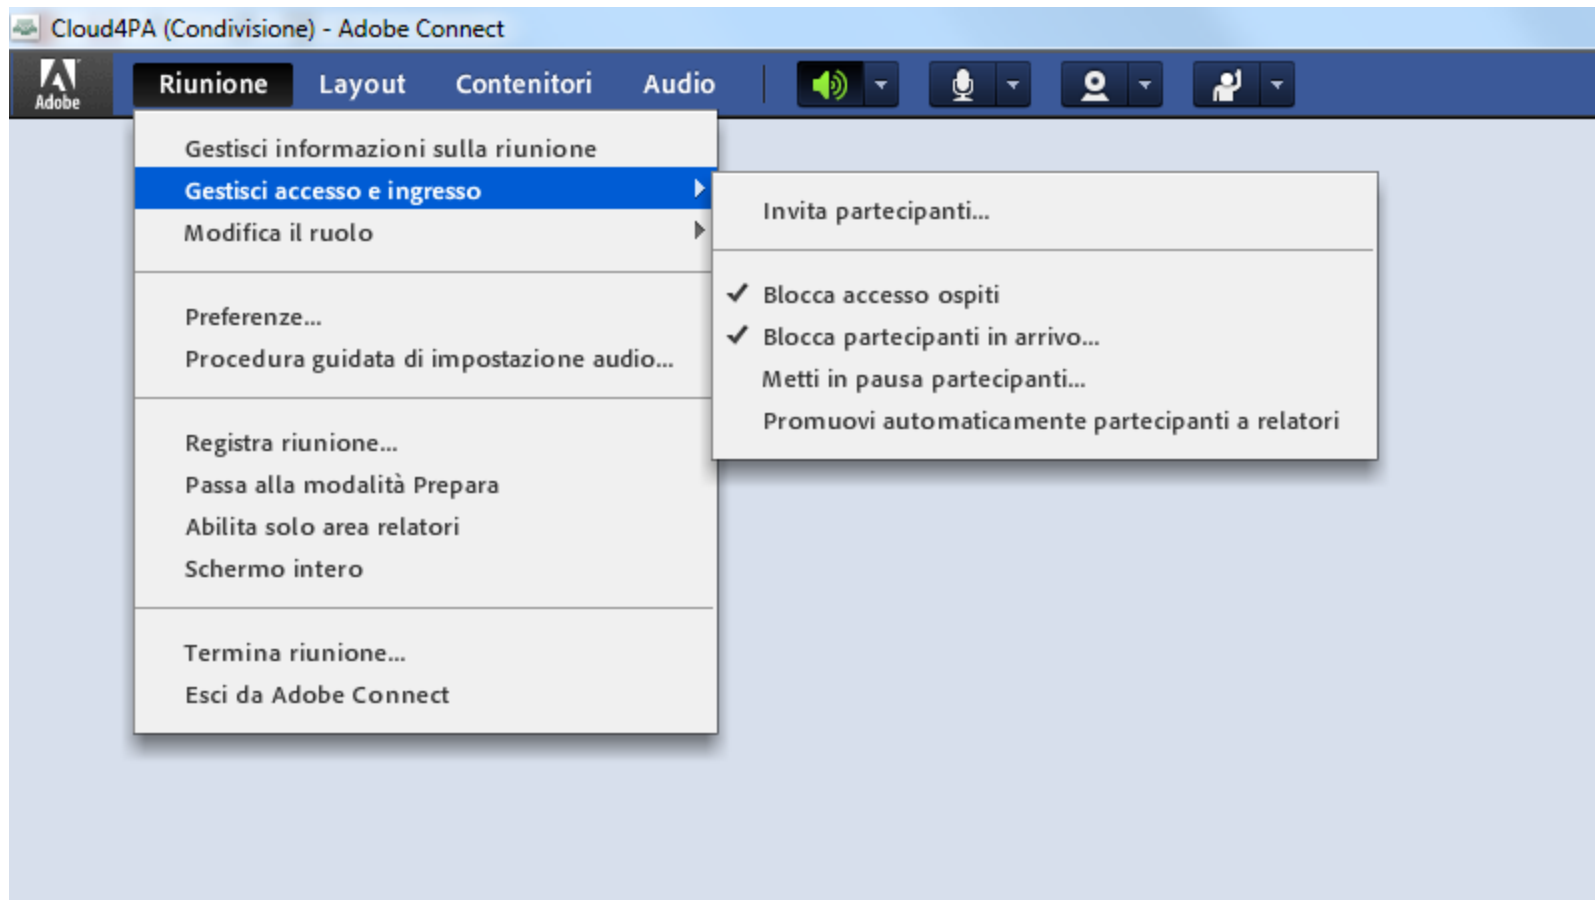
Cloud4PA (Condivisione) - Adobe Connect

Adobe

Riunione Layout Contenitori Audio

Gestisci informazioni sulla riunione
Gestisci accesso e ingresso
Modifica il ruolo

Preferenze...
Procedura guidata di impostazione audio...

Registra riunione...
Passa alla modalità Prepara
Abilita solo area relatori
Schermo intero

Termina riunione...
Esci da Adobe Connect

Invita partecipanti...

✓ Blocca accesso ospiti
✓ Blocca partecipanti in arrivo...
Metti in pausa partecipanti...
Promuovi automaticamente partecipanti a relatori